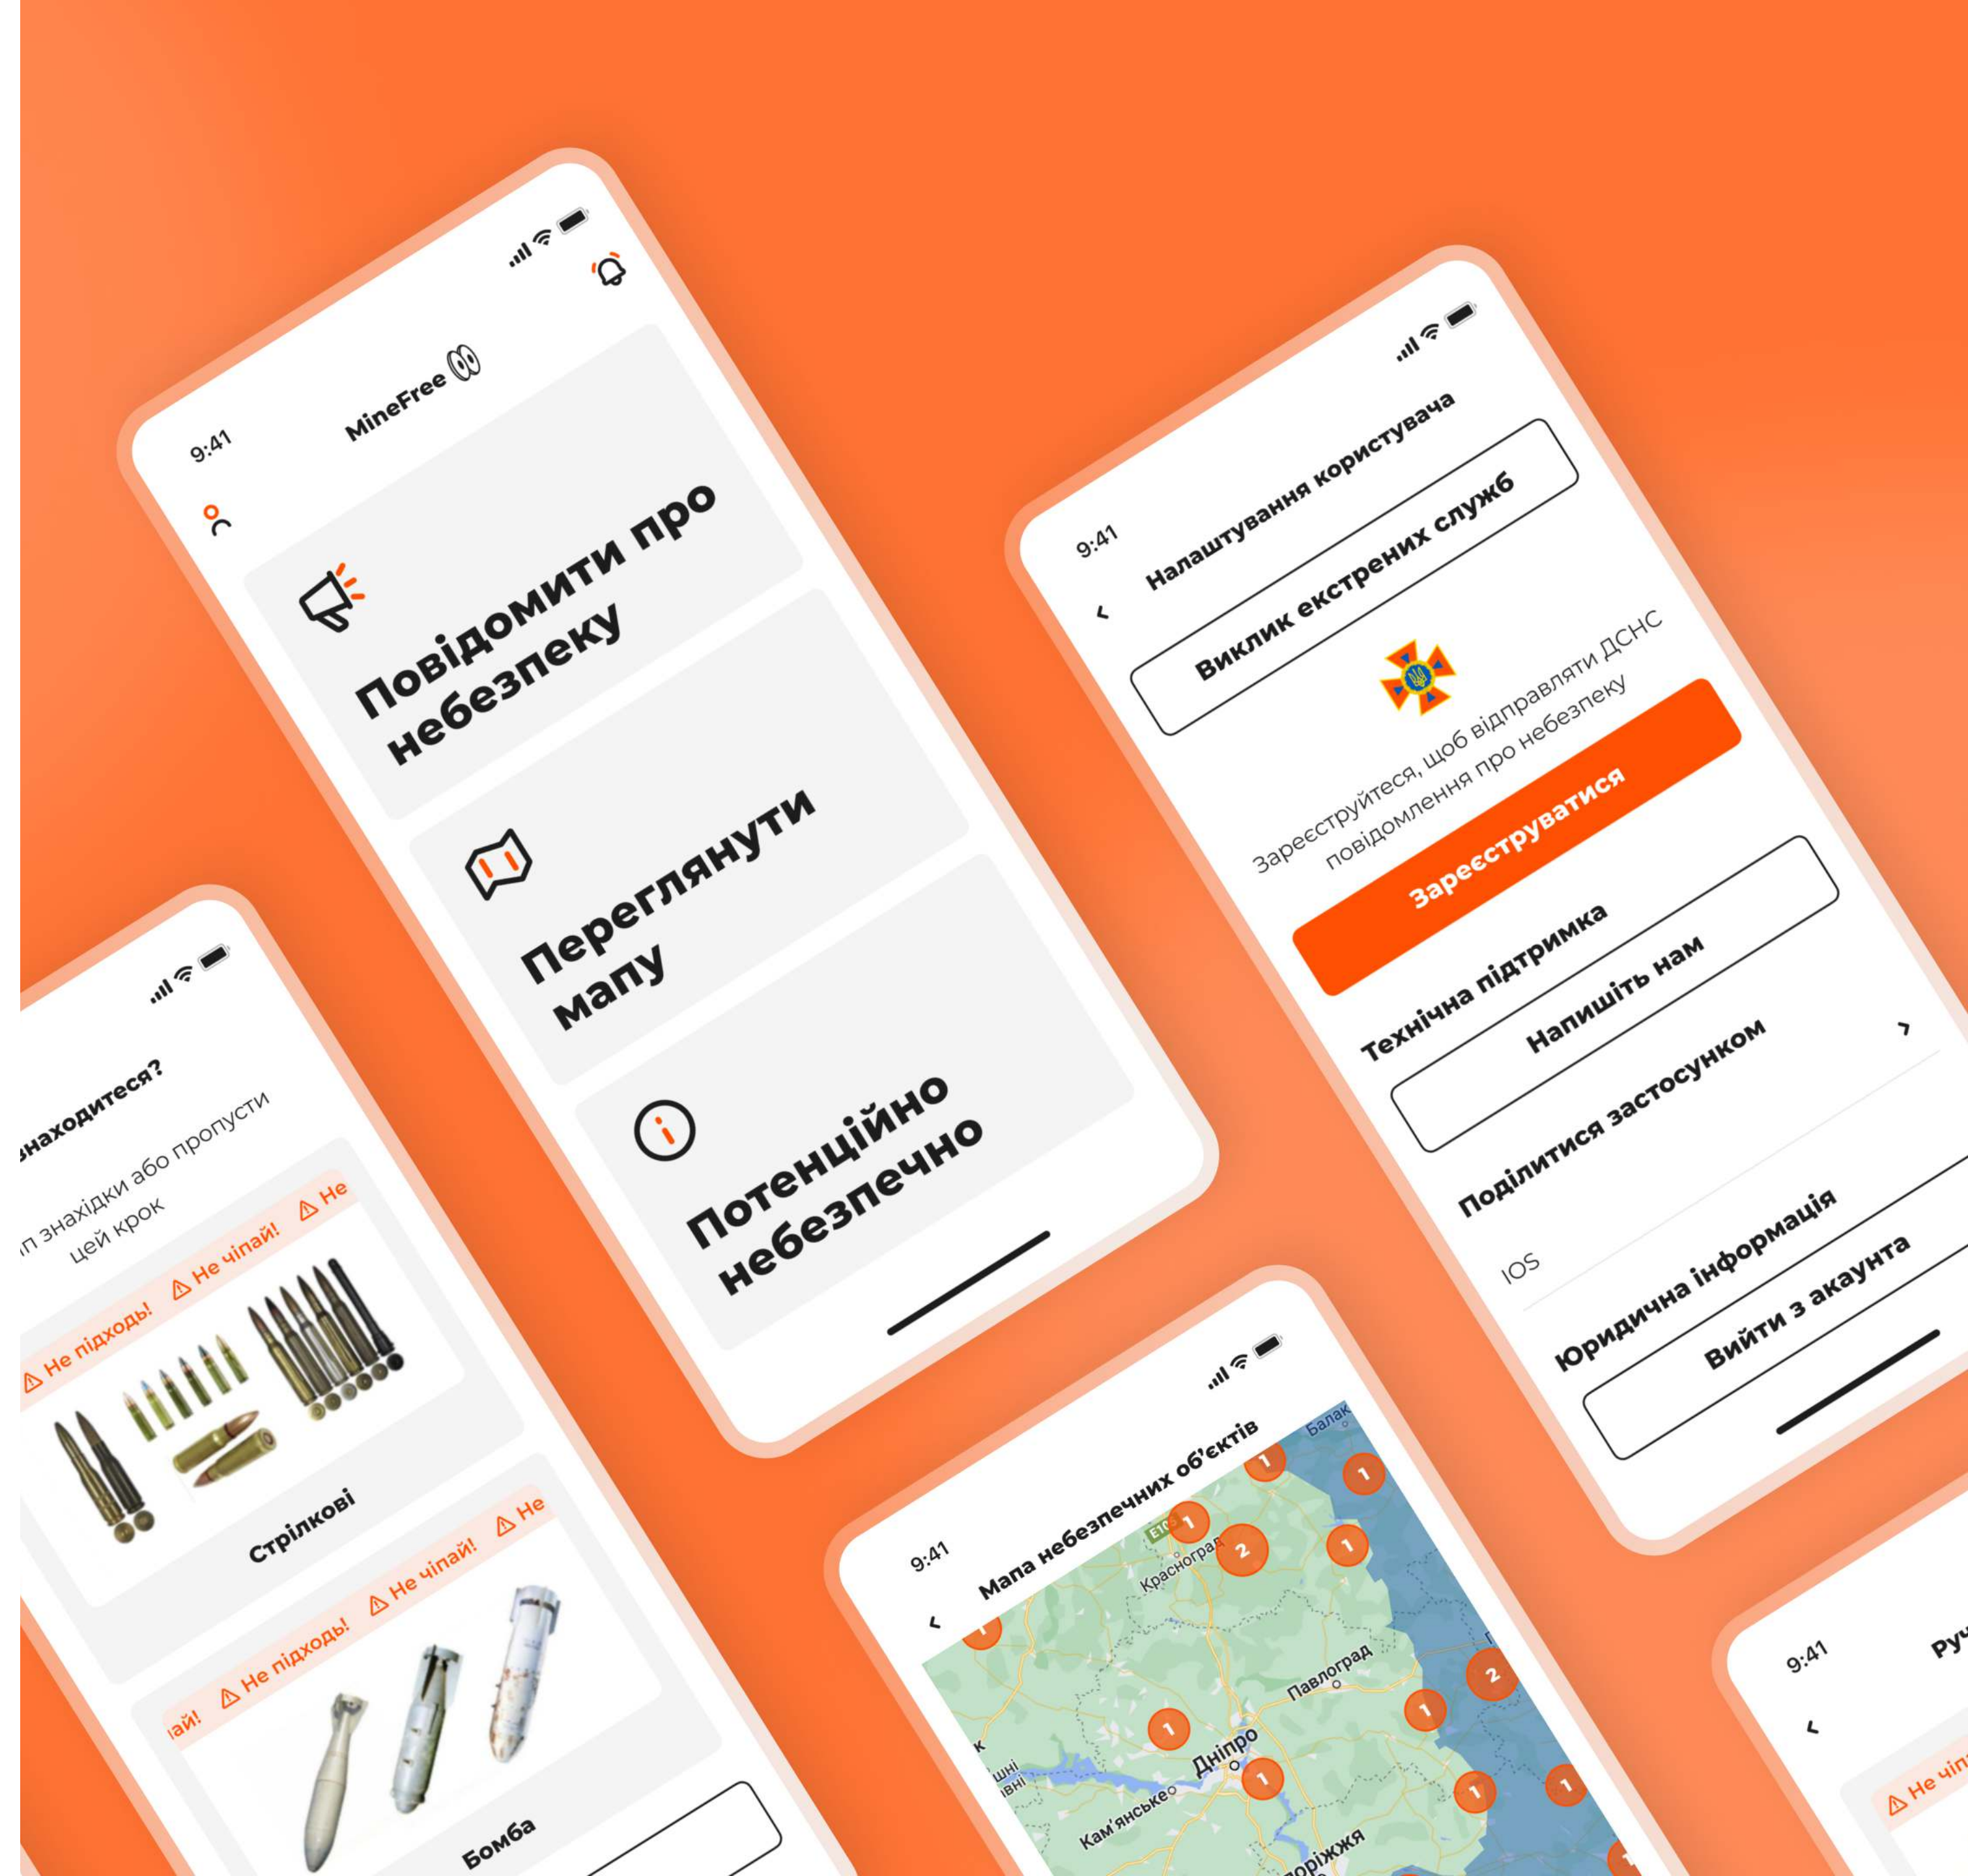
9:41
MineFree

Повідомити про небезпеку

Переглянути мапу

Потенційно небезпечно

9:41
Налаштування користувача
Виклик екстрених служб
Зареєструйтеся, щоб відправляти ДСНС повідомлення про небезпеку
Зареєструватися
Технічна підтримка
Напишіть нам
Поділитися застосунком
IOS
Юридична інформація
Вийти з акаунта

знаходитеся?
п знахідки або пропусти цей крок
⚠ Не підходь! ⚠ Не чіпай! ⚠ Не
Стрілкові
ай! ⚠ Не підходь! ⚠ Не чіпай! ⚠ Не
Бомба

9:41
Мапа небезпечних об'єктів
Балак
1
1
1
2
1
1
Красноград
Павлоград
2
1
1
Дніпро
1
1
1
Кам'янське
оріжжя

9:41
Ру
⚠ Не чіп